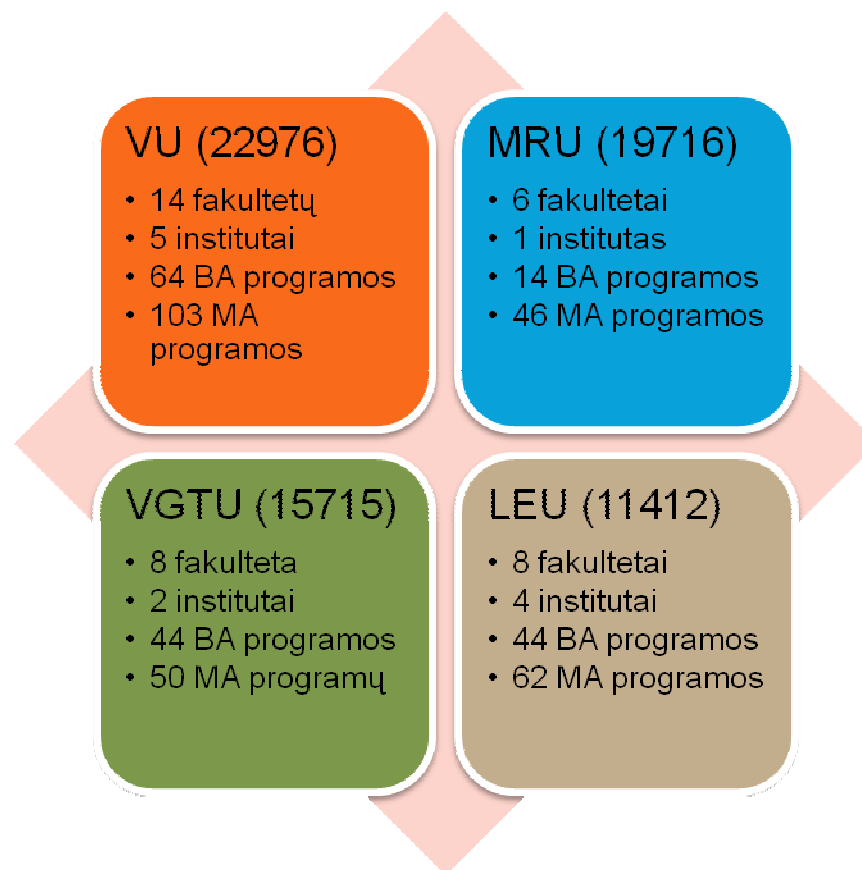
VU (22976)
- 14 fakultetų
- 5 institutai
- 64 BA programos
- 103 MA programos

MRU (19716)
- 6 fakultetai
- 1 institutas
- 14 BA programos
- 46 MA programos

VGTU (15715)
- 8 fakulteta
- 2 institutai
- 44 BA programos
- 50 MA programų

LEU (11412)
- 8 fakultetai
- 4 institutai
- 44 BA programos
- 62 MA programos